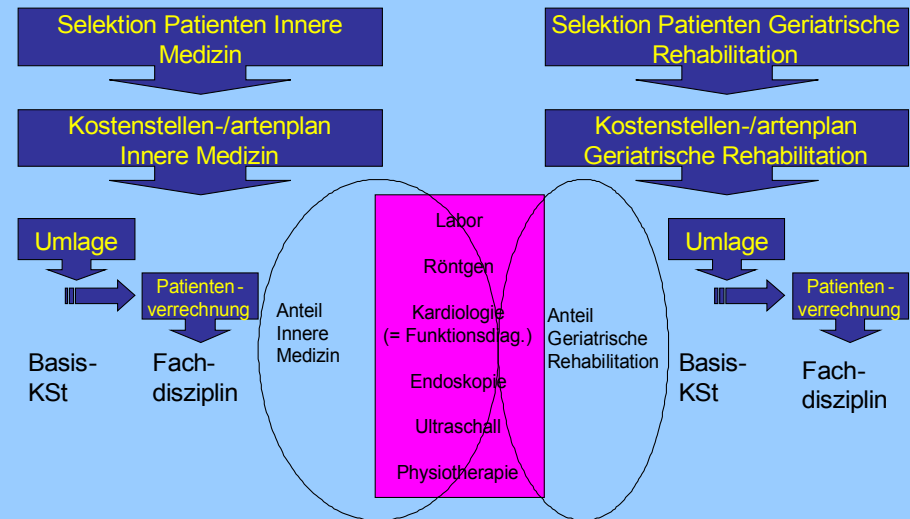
Selektion Patienten Innere Medizin

Kostenstellen-/artenplan Innere Medizin

Umlage

Patienten-verrechnung

Basis-KSt

Fach-disziplin

Anteil Innere Medizin

Labor

Röntgen

Kardiologie (= Funktionsdiag.)

Endoskopie

Ultraschall

Physiotherapie

Anteil Geriatrische Rehabilitation

Selektion Patienten Geriatrische Rehabilitation

Kostenstellen-/artenplan Geriatrische Rehabilitation

Umlage

Patienten-verrechnung

Basis-KSt

Fach-disziplin